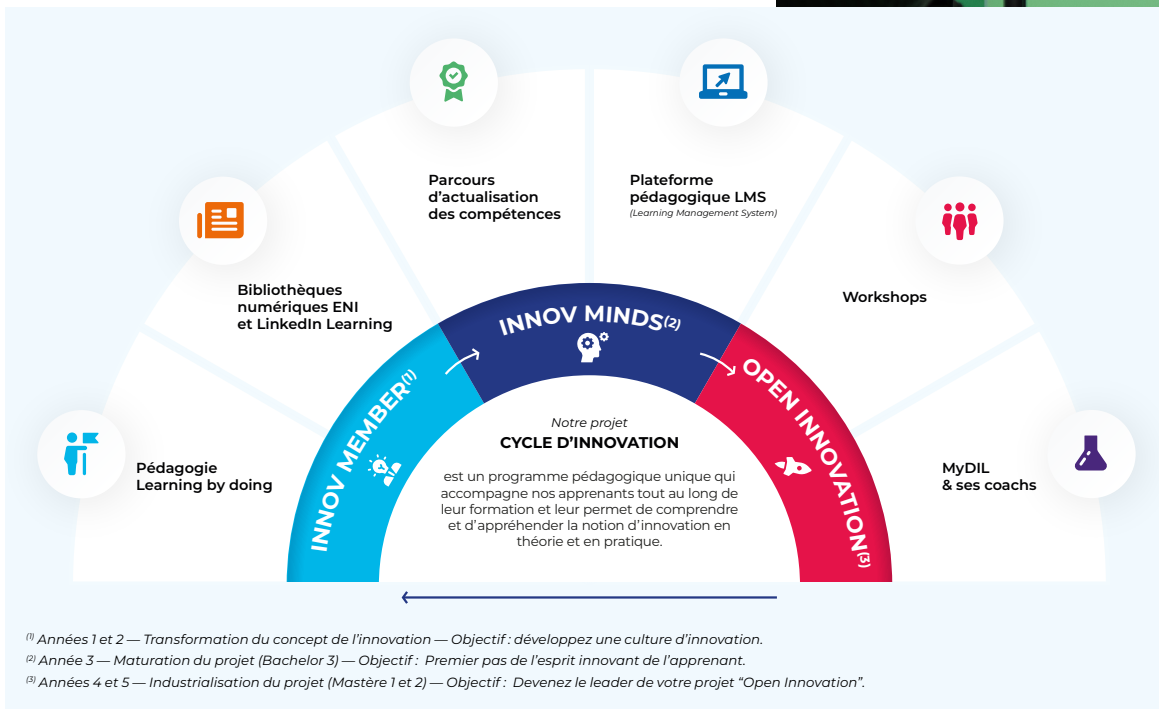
Parcours d’actualisation des compétences

Plateforme pédagogique LMS
(Learning Management System)

Bibliothèques numériques ENI et LinkedIn Learning

Workshops

INNOV MINDS$^{(2)}$

INNOV MEMBER$^{(1)}$

OPEN INNOVATION$^{(3)}$

Pédagogie Learning by doing

Notre projet
CYCLE D’INNOVATION

est un programme pédagogique unique qui accompagne nos apprenants tout au long de leur formation et leur permet de comprendre et d’appréhender la notion d’innovation en théorie et en pratique.

MyDIL & ses coachs

$^{(1)}$ Années 1 et 2 — Transformation du concept de l’innovation — Objectif : développez une culture d’innovation.
$^{(2)}$ Année 3 — Maturation du projet (Bachelor 3) — Objectif : Premier pas de l’esprit innovant de l’apprenant.
$^{(3)}$ Années 4 et 5 — Industrialisation du projet (Mastère 1 et 2) — Objectif : Devenez le leader de votre projet “Open Innovation”.